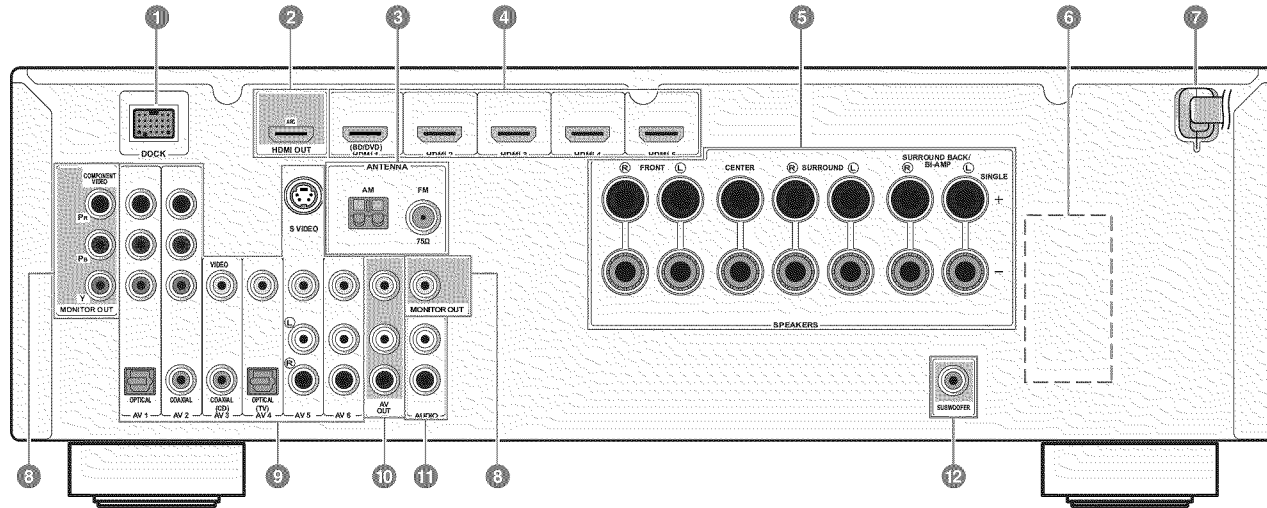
1
2
3
4
5
6
7

DOCK

ARC
HDMI OUT

(BD/DVD)
HDMI 1

HDMI 2

HDMI 3

HDMI 4

HDMI 5

ANTENNA
AM
FM
75Ω

S VIDEO

COMPONENT VIDEO
PR
PB
Y
MONITOR OUT

VIDEO

L
R

OPTICAL
AV 1
COAXIAL
AV 2
COAXIAL
(CD)
AV 3
OPTICAL
(TV)
AV 4
AV 5
AV 6
AV OUT
MONITOR OUT
AUDIO

R FRONT L
CENTER
R SURROUND L
SURROUND BACK/ BI-AMP
R L
SINGLE
+
−
SPEAKERS

SUBWOOFER

8
9
10
11
8
12